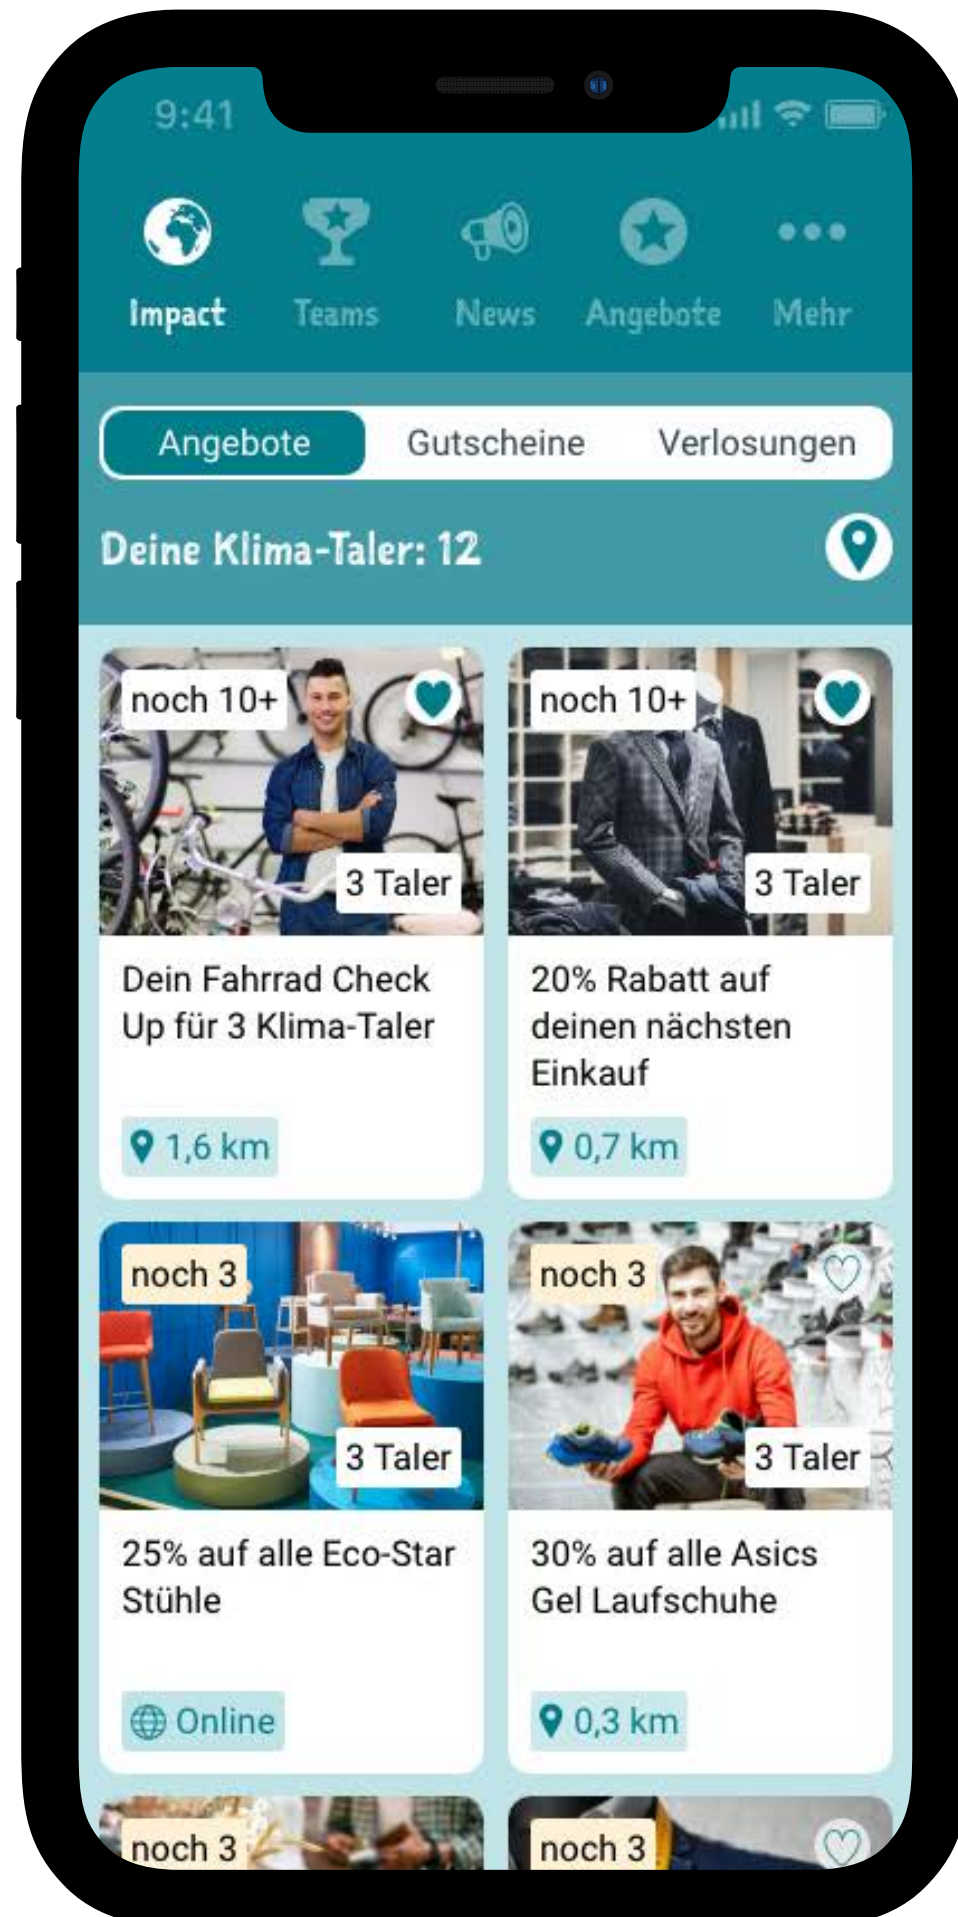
9:41

Impact Teams News Angebote Mehr

Angebote Gutscheine Verlosungen

Deine Klima-Taler: 12

noch 10+
3 Taler
Dein Fahrrad Check Up für 3 Klima-Taler
1,6 km

noch 10+
3 Taler
20% Rabatt auf deinen nächsten Einkauf
0,7 km

noch 3
3 Taler
25% auf alle Eco-Star Stühle
Online

noch 3
3 Taler
30% auf alle Asics Gel Laufschuhe
0,3 km

noch 3

noch 3